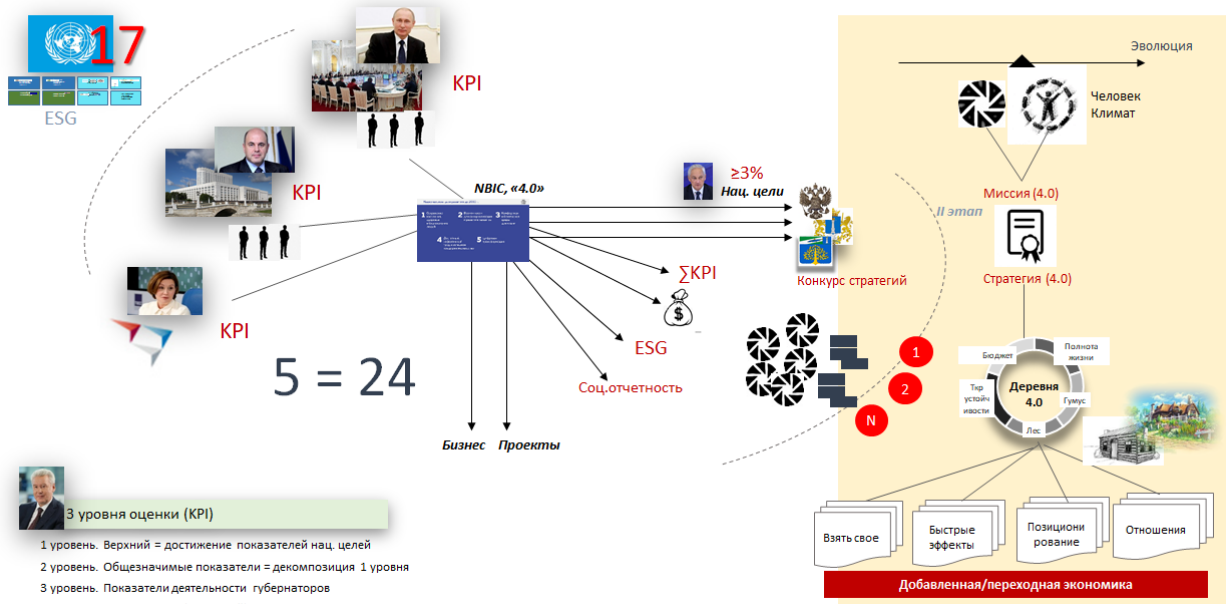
17

ESG

KPI

KPI

KPI

NBIC, «4.0»

1 2 3 4 5

≥3%
Нац. цели

∑KPI

$

ESG

Соц.отчетность

Бизнес Проекты

5 = 24

Эволюция

Человек
Климат

II этап

Миссия (4.0)

Конкурс стратегий

Стратегия (4.0)

1

2

N

Бюджет

Полнота жизни

Ткр устойч ивости

Деревня 4.0

Гумус

Лес

Взять свое

Быстрые эффекты

Позициони рование

Отношения

Добавленная/переходная экономика

3 уровня оценки (KPI)

1 уровень. Верхний = достижение показателей нац. целей

2 уровень. Общезначимые показатели = декомпозиция 1 уровня

3 уровень. Показатели деятельности губернаторов